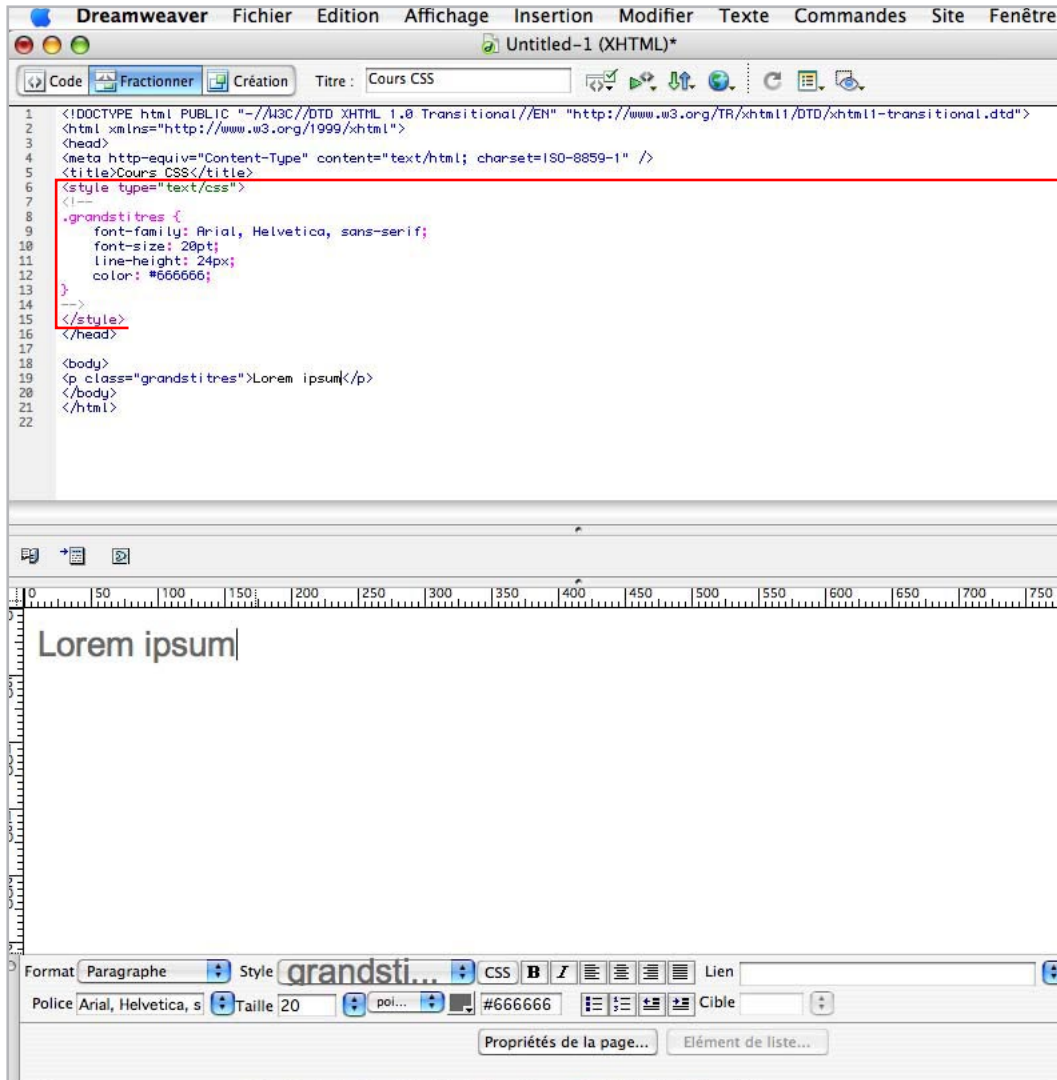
Dreamweaver Fichier Edition Affichage Insertion Modifier Texte Commandes Site Fenêtre

Untitled-1 (XHTML)*

Code Fractionner Création Titre : Cours CSS

1 <!DOCTYPE html PUBLIC "-//W3C//DTD XHTML 1.0 Transitional//EN" "http://www.w3.org/TR/xhtml1/DTD/xhtml1-transitional.dtd">
2 <html xmlns="http://www.w3.org/1999/xhtml">
3 <head>
4 <meta http-equiv="Content-Type" content="text/html; charset=ISO-8859-1" />
5 <title>Cours CSS</title>
6 <style type="text/css">
7 <!--
8 .grandstitres {
9 font-family: Arial, Helvetica, sans-serif;
10 font-size: 20pt;
11 line-height: 24px;
12 color: #666666;
13 }
14 -->
15 </style>
16 </head>
17
18 <body>
19 <p class="grandstitres">Lorem ipsum</p>
20 </body>
21 </html>
22

0 50 100 150 200 250 300 350 400 450 500 550 600 650 700 750

Lorem ipsum

Format Paragraphe Style grandsti... CSS B I Lien
Police Arial, Helvetica, s Taille 20 poi... #666666 Cible
Propriétés de la page... Elément de liste...